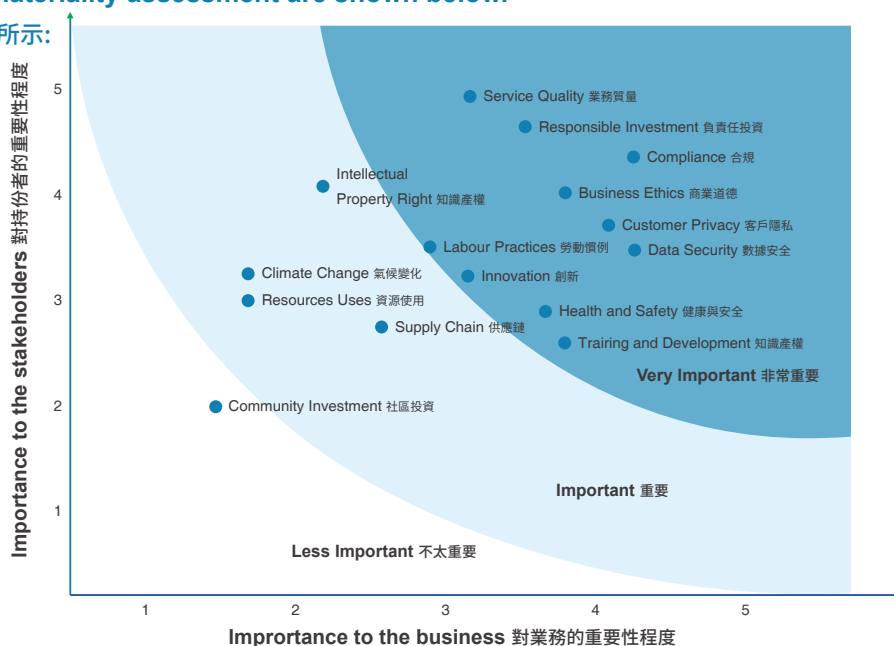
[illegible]ateriality assessment are shown below

所示:

Importance to the stakeholders 對持份者的重要性程度

5
4
3
2
1

Service Quality 業務質量
Responsible Investment 負責任投資
Compliance 合規
Intellectual Property Right 知識產權
Business Ethics 商業道德
Customer Privacy 客戶隱私
Labour Practices 勞動慣例
Data Security 數據安全
Climate Change 氣候變化
Innovation 創新
Resources Uses 資源使用
Health and Safety 健康與安全
Supply Chain 供應鏈
Trairing and Development 知識產權
Very Important 非常重要
Community Investment 社區投資
Important 重要
Less Important 不太重要

1
2
3
4
5

Imprortance to the business 對業務的重要性程度